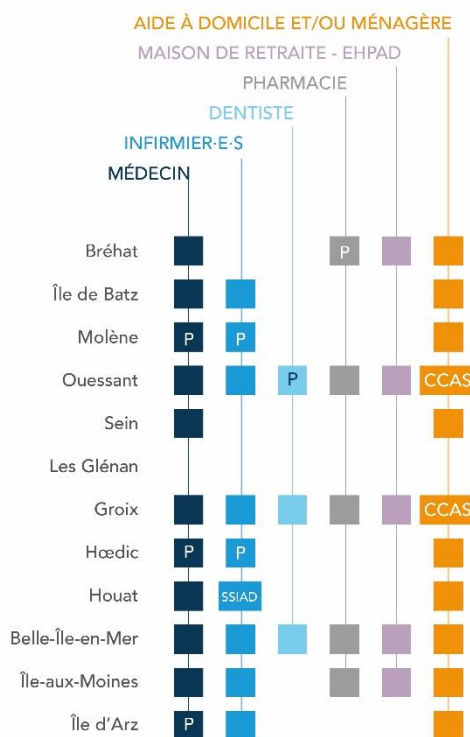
AIDE À DOMICILE ET/OU MÉNAGÈRE
MAISON DE RETRAITE - EHPAD
PHARMACIE
DENTISTE
INFIRMIER·E·S
MÉDECIN

| | MÉDECIN | INFIRMIER·E·S | DENTISTE | PHARMACIE | MAISON DE RETRAITE - EHPAD | AIDE À DOMICILE ET/OU MÉNAGÈRE |
|---|---|---|---|---|---|---|
| Bréhat | ■ | | | P | ■ | ■ |
| Île de Batz | ■ | ■ | | | | ■ |
| Molène | P | P | | | | ■ |
| Ouessant | ■ | ■ | P | ■ | ■ | CCAS |
| Sein | ■ | | | | | ■ |
| Les Glénan | | | | | | |
| Groix | ■ | ■ | ■ | ■ | ■ | CCAS |
| Hœdic | P | P | | | | ■ |
| Houat | ■ | SSIAD | | | | ■ |
| Belle-Île-en-Mer | ■ | ■ | ■ | ■ | ■ | ■ |
| Île-aux-Moines | ■ | ■ | | ■ | ■ | ■ |
| Île d'Arz | P | ■ | | | | ■ |